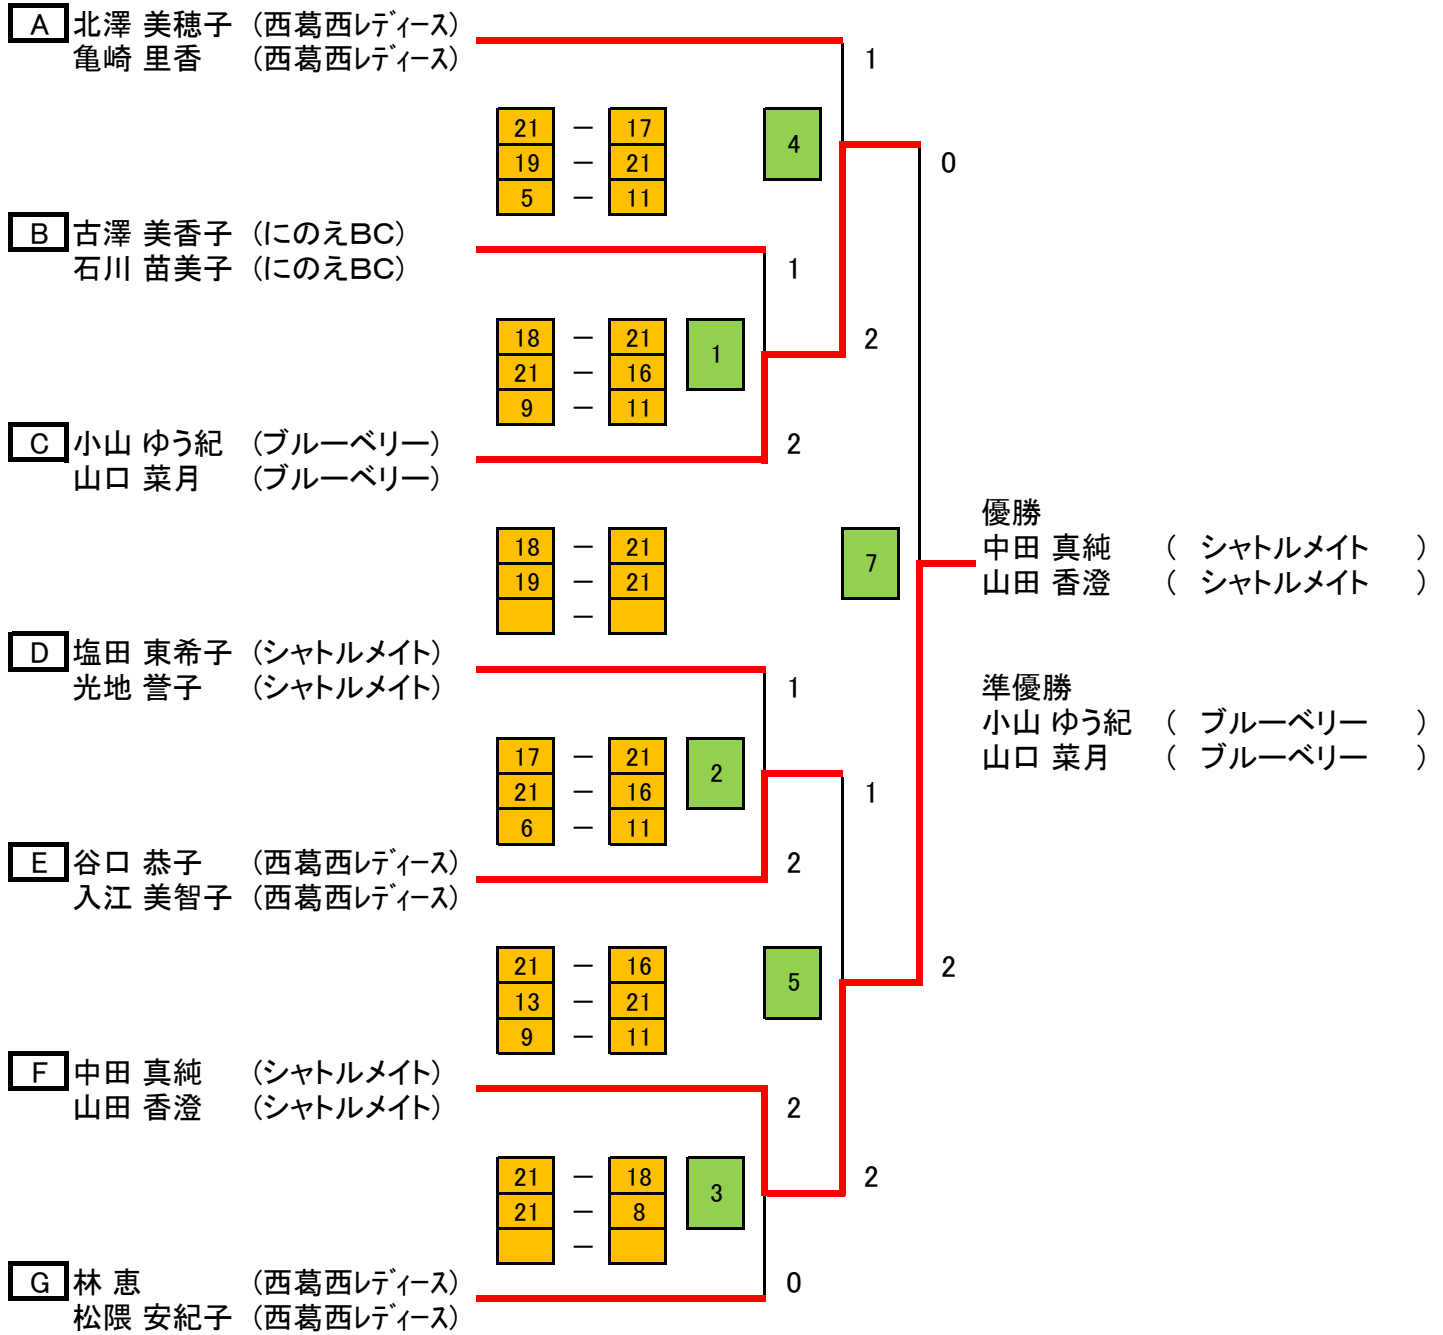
A 北澤 美穂子 （西葛西レディース）
亀崎 里香 （西葛西レディース）

1

| 21 | ― | 17 |
|---|---|---|
| 19 | ― | 21 |
| 5 | ― | 11 |

4

0

B 古澤 美香子 （にのえBC）
石川 苗美子 （にのえBC）

1

| 18 | ― | 21 |
|---|---|---|
| 21 | ― | 16 |
| 9 | ― | 11 |

1

2

C 小山 ゆう紀 （ブルーベリー）
山口 菜月 （ブルーベリー）

2

優勝
中田 真純 （ シャトルメイト ）
山田 香澄 （ シャトルメイト ）

| 18 | ― | 21 |
|---|---|---|
| 19 | ― | 21 |
| | ― | |

7

D 塩田 東希子 （シャトルメイト）
光地 誉子 （シャトルメイト）

1

準優勝
小山 ゆう紀 （ ブルーベリー ）
山口 菜月 （ ブルーベリー ）

| 17 | ― | 21 |
|---|---|---|
| 21 | ― | 16 |
| 6 | ― | 11 |

2

1

E 谷口 恭子 （西葛西レディース）
入江 美智子 （西葛西レディース）

2

| 21 | ― | 16 |
|---|---|---|
| 13 | ― | 21 |
| 9 | ― | 11 |

5

2

F 中田 真純 （シャトルメイト）
山田 香澄 （シャトルメイト）

2

| 21 | ― | 18 |
|---|---|---|
| 21 | ― | 8 |
| | ― | |

3

2

G 林 恵 （西葛西レディース）
松隈 安紀子 （西葛西レディース）

0